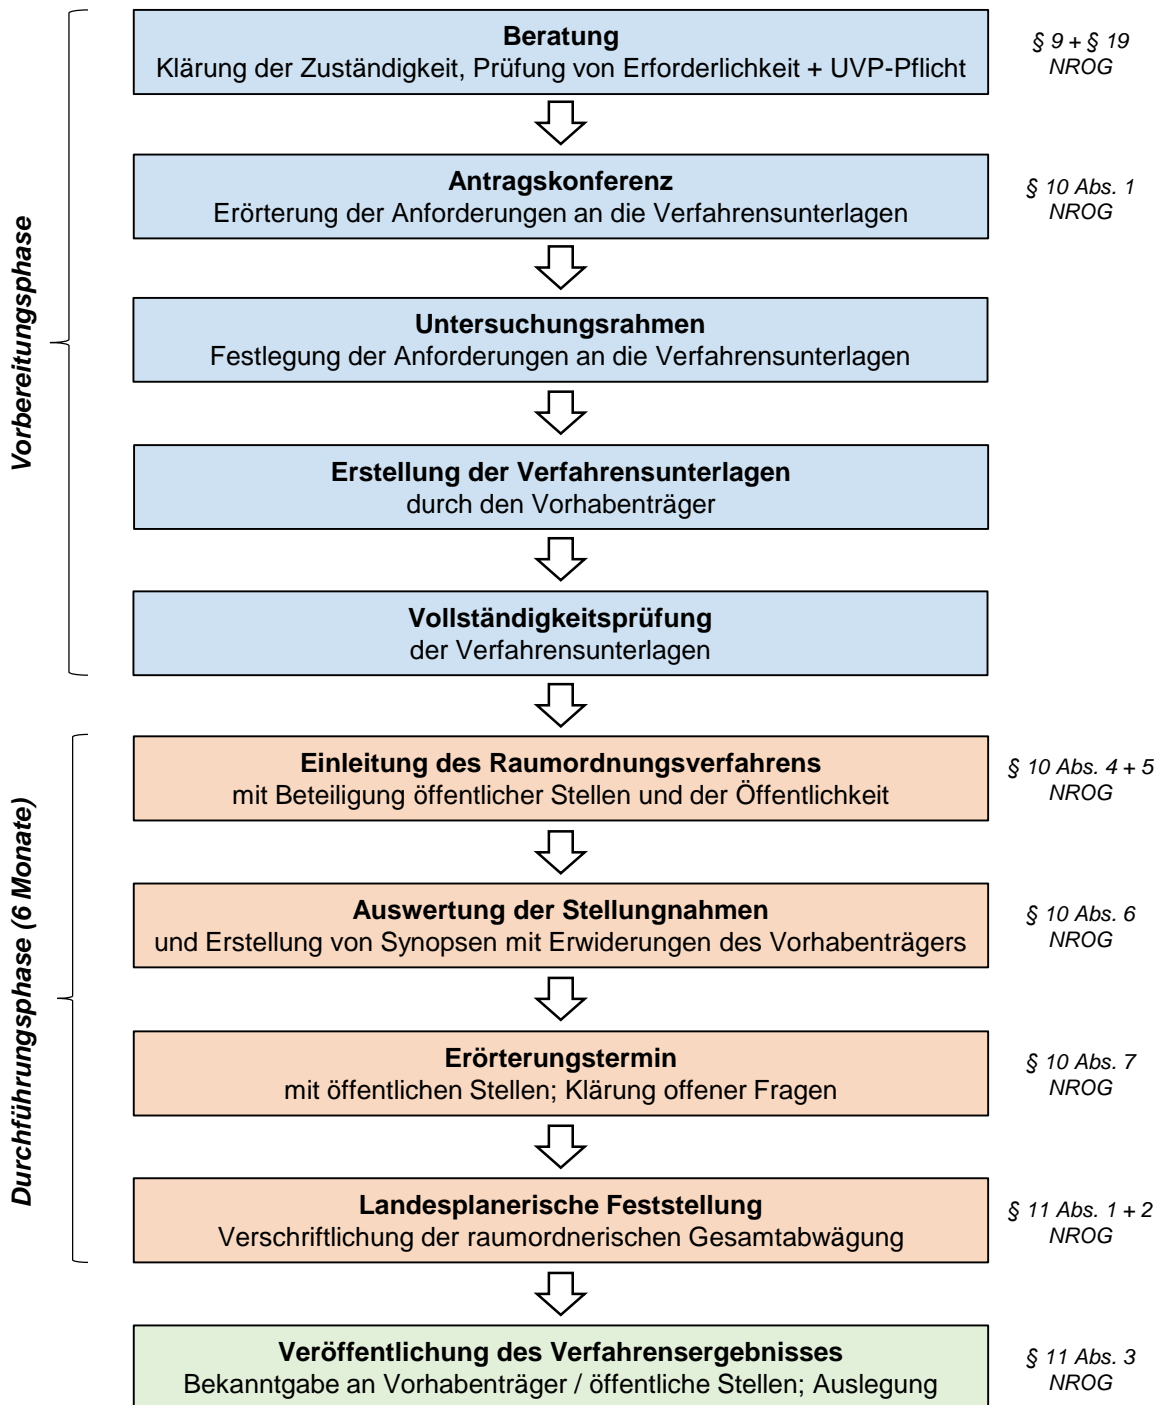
Vorbereitungsphase

Beratung
Klärung der Zuständigkeit, Prüfung von Erforderlichkeit + UVP-Pflicht

§ 9 + § 19 NROG

Antragskonferenz
Erörterung der Anforderungen an die Verfahrensunterlagen

§ 10 Abs. 1 NROG

Untersuchungsrahmen
Festlegung der Anforderungen an die Verfahrensunterlagen

Erstellung der Verfahrensunterlagen
durch den Vorhabenträger

Vollständigkeitsprüfung
der Verfahrensunterlagen

Durchführungsphase (6 Monate)

Einleitung des Raumordnungsverfahrens
mit Beteiligung öffentlicher Stellen und der Öffentlichkeit

§ 10 Abs. 4 + 5 NROG

Auswertung der Stellungnahmen
und Erstellung von Synopsen mit Erwiderungen des Vorhabenträgers

§ 10 Abs. 6 NROG

Erörterungstermin
mit öffentlichen Stellen; Klärung offener Fragen

§ 10 Abs. 7 NROG

Landesplanerische Feststellung
Verschriftlichung der raumordnerischen Gesamtabwägung

§ 11 Abs. 1 + 2 NROG

Veröffentlichung des Verfahrensergebnisses
Bekanntgabe an Vorhabenträger / öffentliche Stellen; Auslegung

§ 11 Abs. 3 NROG